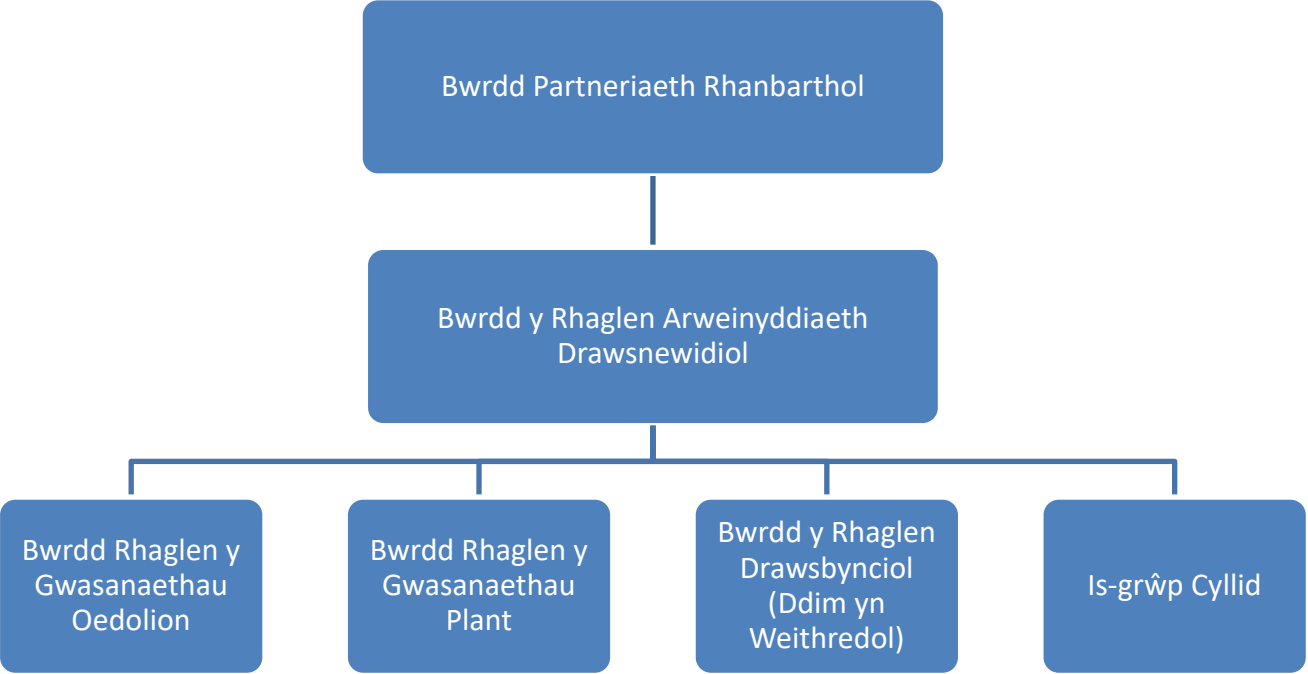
Bwrdd Partneriaeth Rhanbarthol

Bwrdd y Rhaglen Arweinyddiaeth Drawsnewidiol

Bwrdd Rhaglen y Gwasanaethau Oedolion

Bwrdd Rhaglen y Gwasanaethau Plant

Bwrdd y Rhaglen Drawsbynciol (Ddim yn Weithredol)

Is-grŵp Cyllid